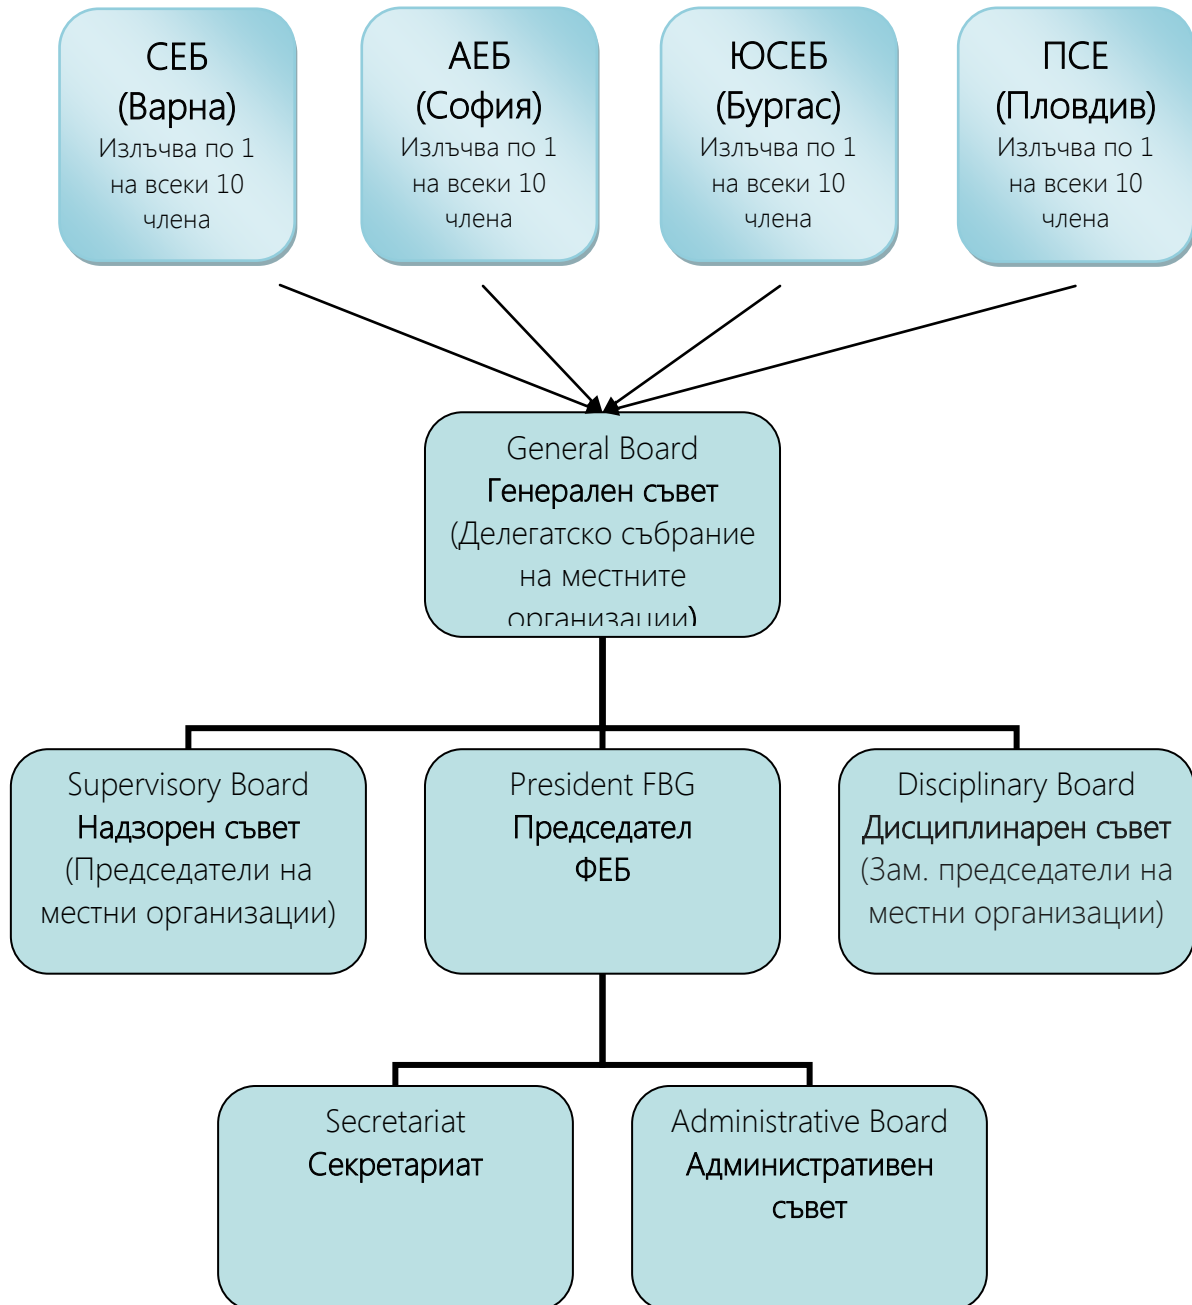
СЕБ
(Варна)
Излъчва по 1 на всеки 10 члена

АЕБ
(София)
Излъчва по 1 на всеки 10 члена

ЮСЕБ
(Бургас)
Излъчва по 1 на всеки 10 члена

ПСЕ
(Пловдив)
Излъчва по 1 на всеки 10 члена

General Board
Генерален съвет
(Делегатско събрание на местните организации)

Supervisory Board
Надзорен съвет
(Председатели на местни организации)

President FBG
Председател ФЕБ

Disciplinary Board
Дисциплинарен съвет
(Зам. председатели на местни организации)

Secretariat
Секретариат

Administrative Board
Административен съвет